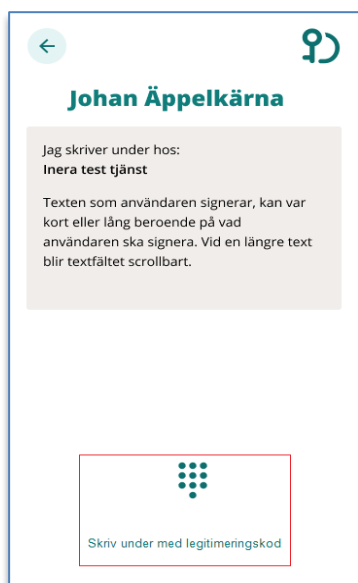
Johan Äppelkärna

Jag skriver under hos:
Inera test tjänst

Texten som användaren signerar, kan var kort eller lång beroende på vad användaren ska signera. Vid en längre text blir textfältet scrollbart.

Skriv under med legitimeringskod